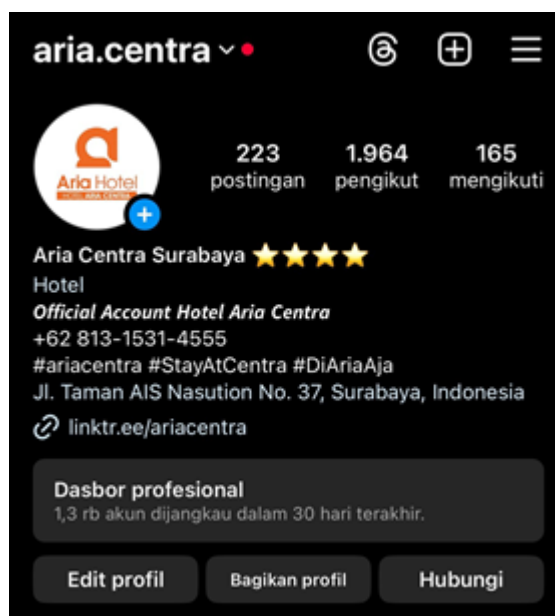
aria.centra

Aria Hotel
HOTEL ARIA CENTRA

223 postingan
1.964 pengikut
165 mengikuti

Aria Centra Surabaya ⭐⭐⭐⭐
Hotel
Official Account Hotel Aria Centra
+62 813-1531-4555
#ariacentra #StayAtCentra #DiAriaAja
Jl. Taman AIS Nasution No. 37, Surabaya, Indonesia
linktr.ee/ariacentra

Dasbor profesional
1,3 rb akun dijangkau dalam 30 hari terakhir.

Edit profil
Bagikan profil
Hubungi